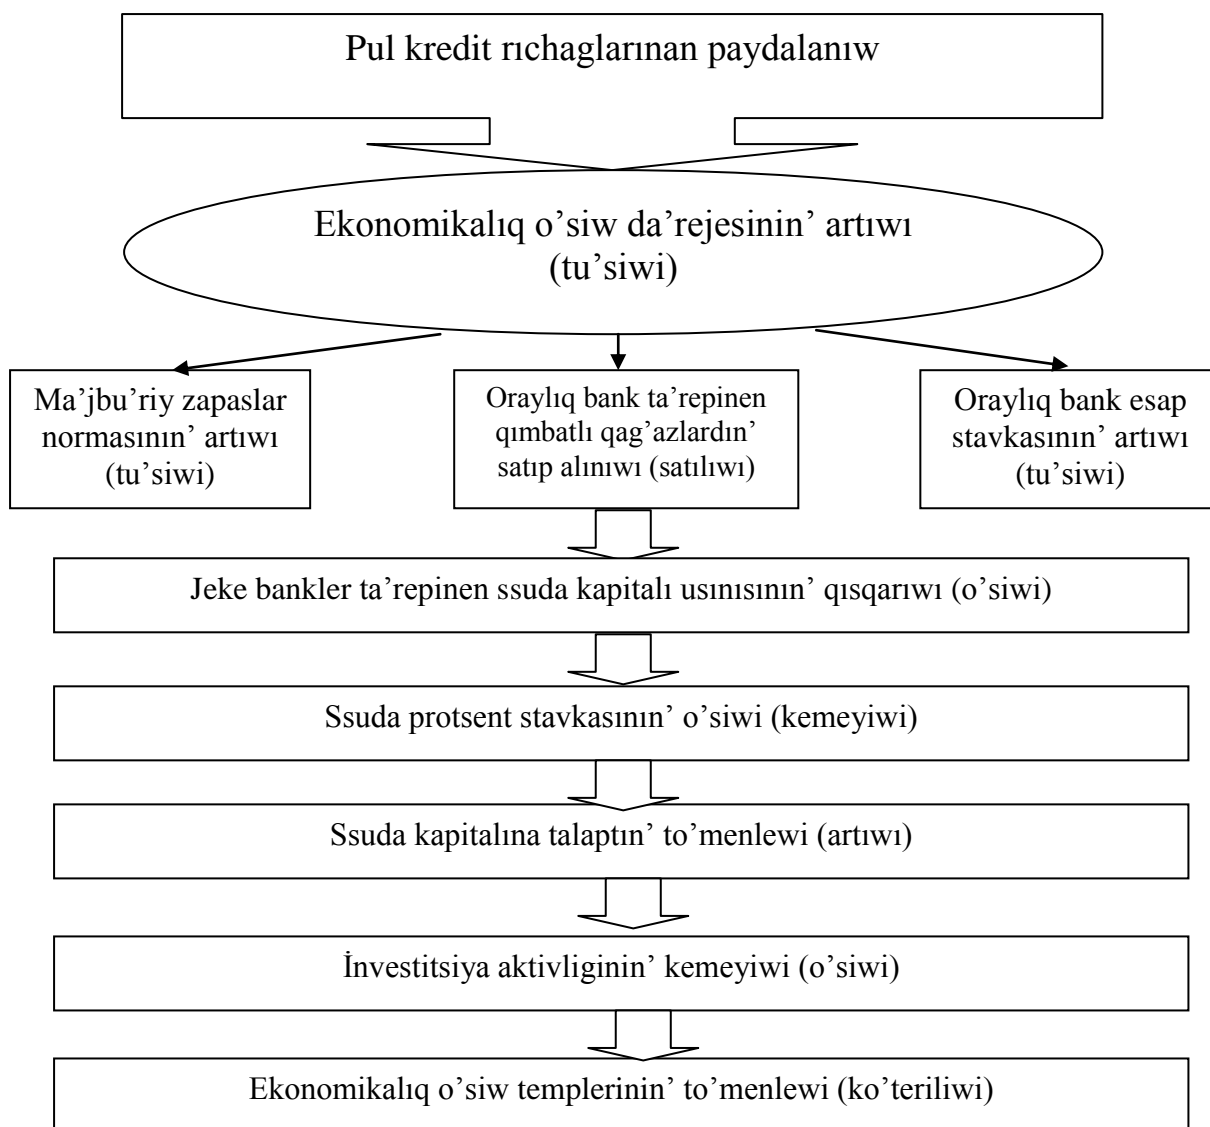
Pul kredit rıchaglarınan paydalanıw

Ekonomikalıq o'siw da'rejesinin' artıwı (tu'siwi)

Ma'jbu'riy zapaslar normasının' artıwı (tu'siwi)

Oraylıq bank ta'repinen qımbatlı qag'azlardın' satıp alınıwı (satılıwı)

Oraylıq bank esap stavkasının' artıwı (tu'siwi)

Jeke bankler ta'repinen ssuda kapitalı usınısının' qısqarıwı (o'siwi)

Ssuda protsent stavkasının' o'siwi (kemeyiwi)

Ssuda kapitalına talaptın' to'menlewi (artıwı)

İnvestitsiya aktivliginin' kemeyiwi (o'siwi)

Ekonomikalıq o'siw templerinin' to'menlewi (ko'teriliwi)